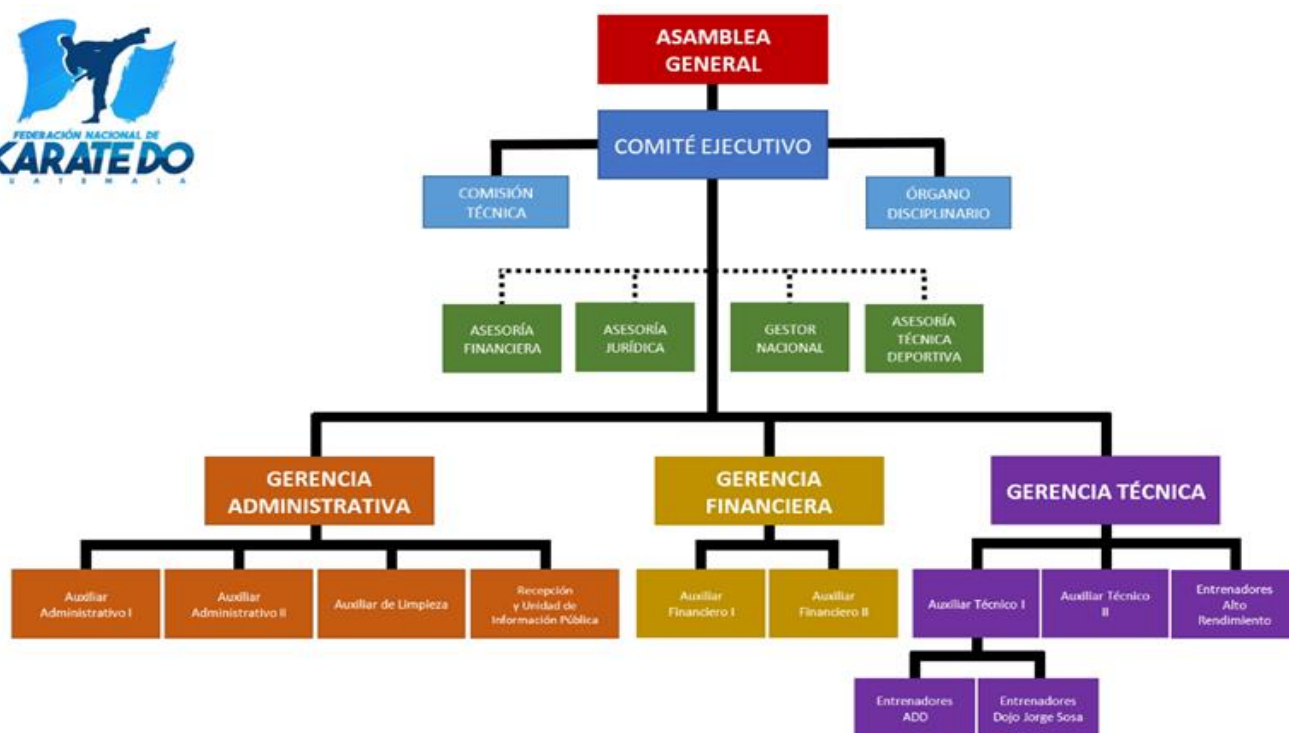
FEDERACIÓN NACIONAL DE
KARATE DO
GUATEMALA

ASAMBLEA GENERAL

COMITÉ EJECUTIVO

COMISIÓN TÉCNICA

ÓRGANO DISCIPLINARIO

ASESORÍA FINANCIERA

ASESORÍA JURÍDICA

GESTOR NACIONAL

ASESORÍA TÉCNICA DEPORTIVA

GERENCIA ADMINISTRATIVA

GERENCIA FINANCIERA

GERENCIA TÉCNICA

Auxiliar Administrativo I

Auxiliar Administrativo II

Auxiliar de Limpieza

Recepción y Unidad de Información Pública

Auxiliar Financiero I

Auxiliar Financiero II

Auxiliar Técnico I

Auxiliar Técnico II

Entrenadores Alto Rendimiento

Entrenadores ADD

Entrenadores Dojo Jorge Sosa